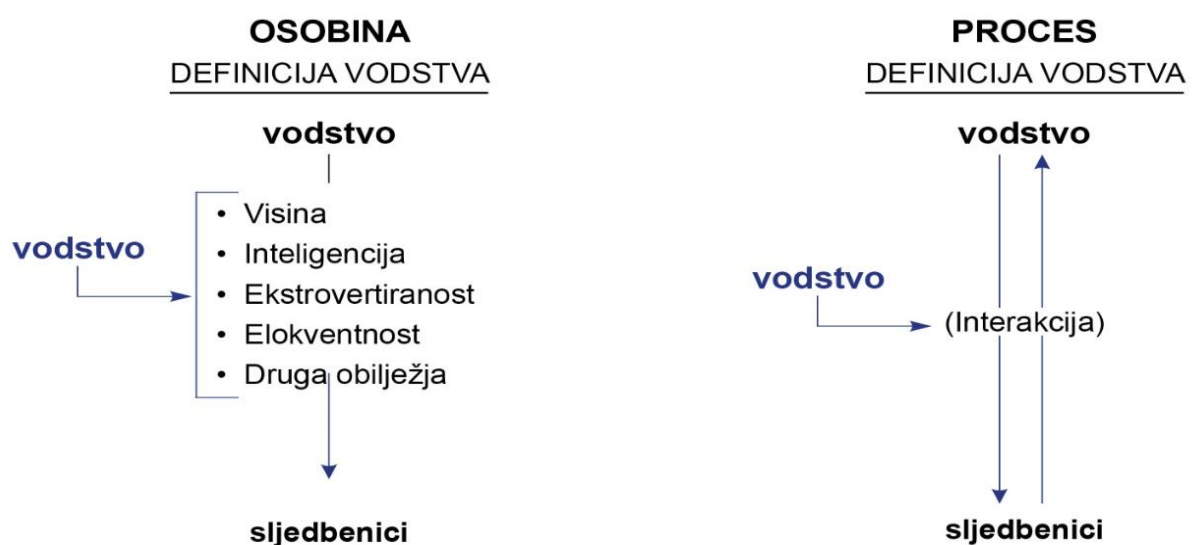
OSOBINA
DEFINICIJA VODSTVA

vodstvo

vodstvo

- Visina
- Inteligencija
- Ekstrovertiranost
- Elokventnost
- Druga obilježja

sljedbenici

PROCES
DEFINICIJA VODSTVA

vodstvo

vodstvo

(Interakcija)

sljedbenici